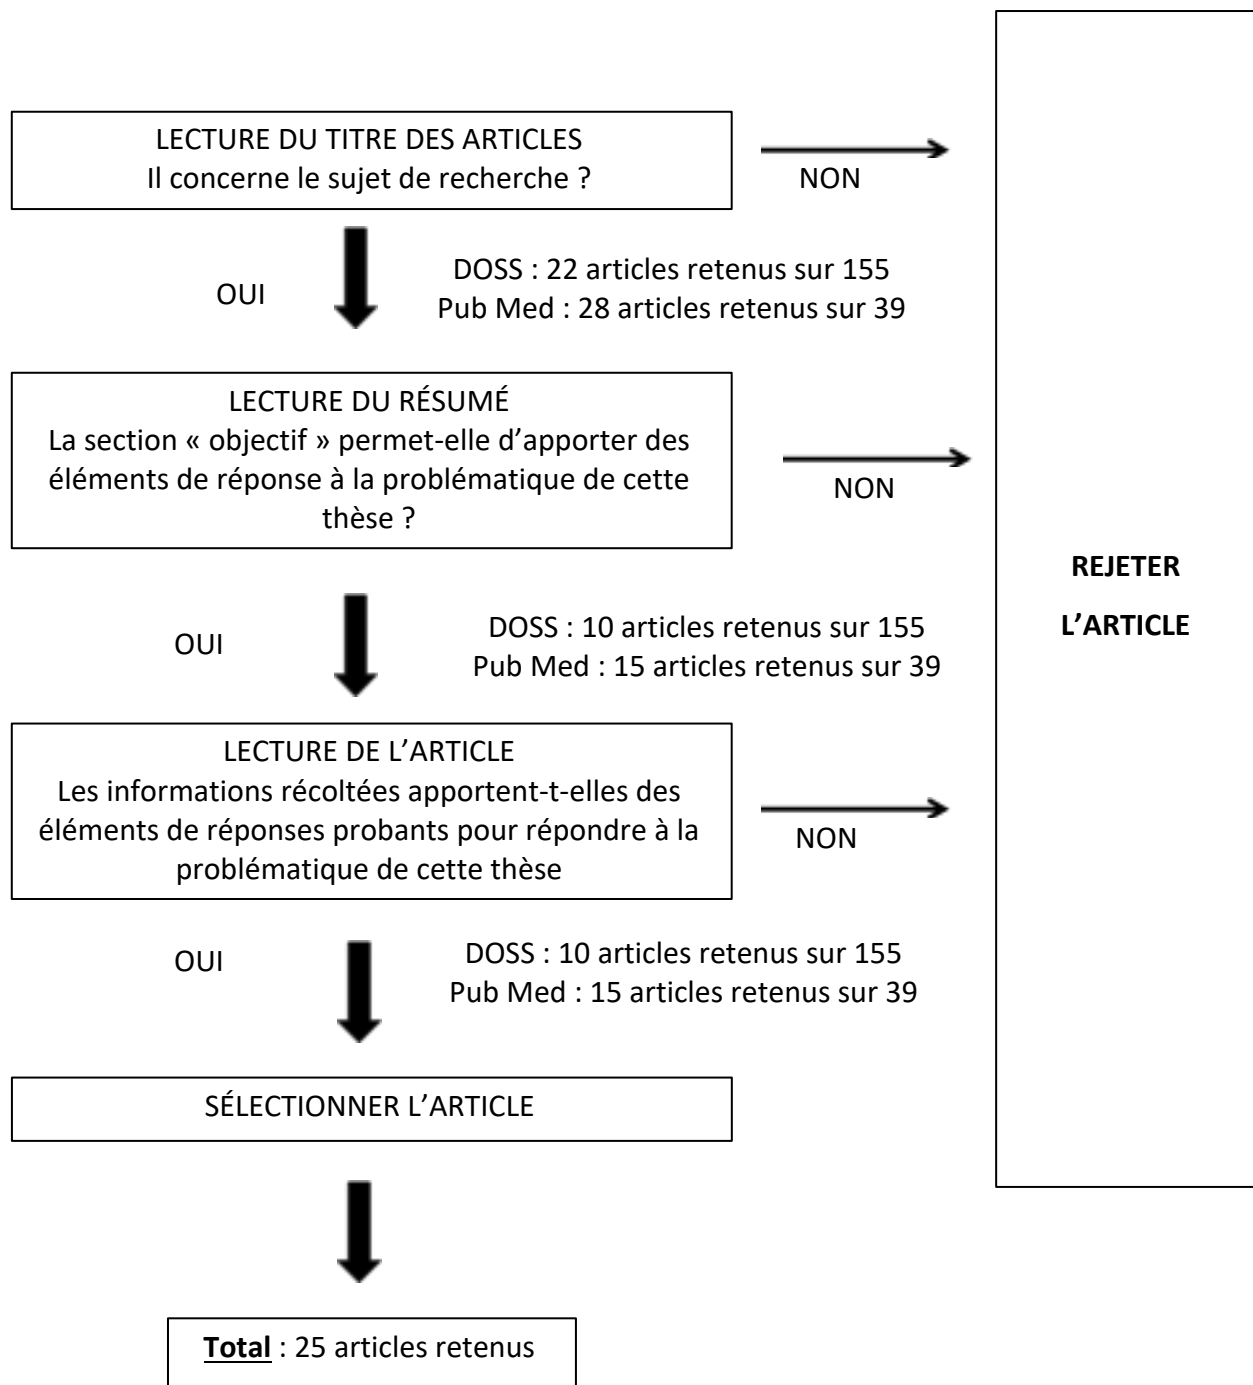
LECTURE DU TITRE DES ARTICLES
Il concerne le sujet de recherche ?

NON

OUI

DOSS : 22 articles retenus sur 155
Pub Med : 28 articles retenus sur 39

LECTURE DU RÉSUMÉ
La section « objectif » permet-elle d'apporter des éléments de réponse à la problématique de cette thèse ?

NON

OUI

DOSS : 10 articles retenus sur 155
Pub Med : 15 articles retenus sur 39

LECTURE DE L'ARTICLE
Les informations récoltées apportent-t-elles des éléments de réponses probants pour répondre à la problématique de cette thèse

NON

OUI

DOSS : 10 articles retenus sur 155
Pub Med : 15 articles retenus sur 39

SÉLECTIONNER L'ARTICLE

Total : 25 articles retenus

REJETER

L'ARTICLE